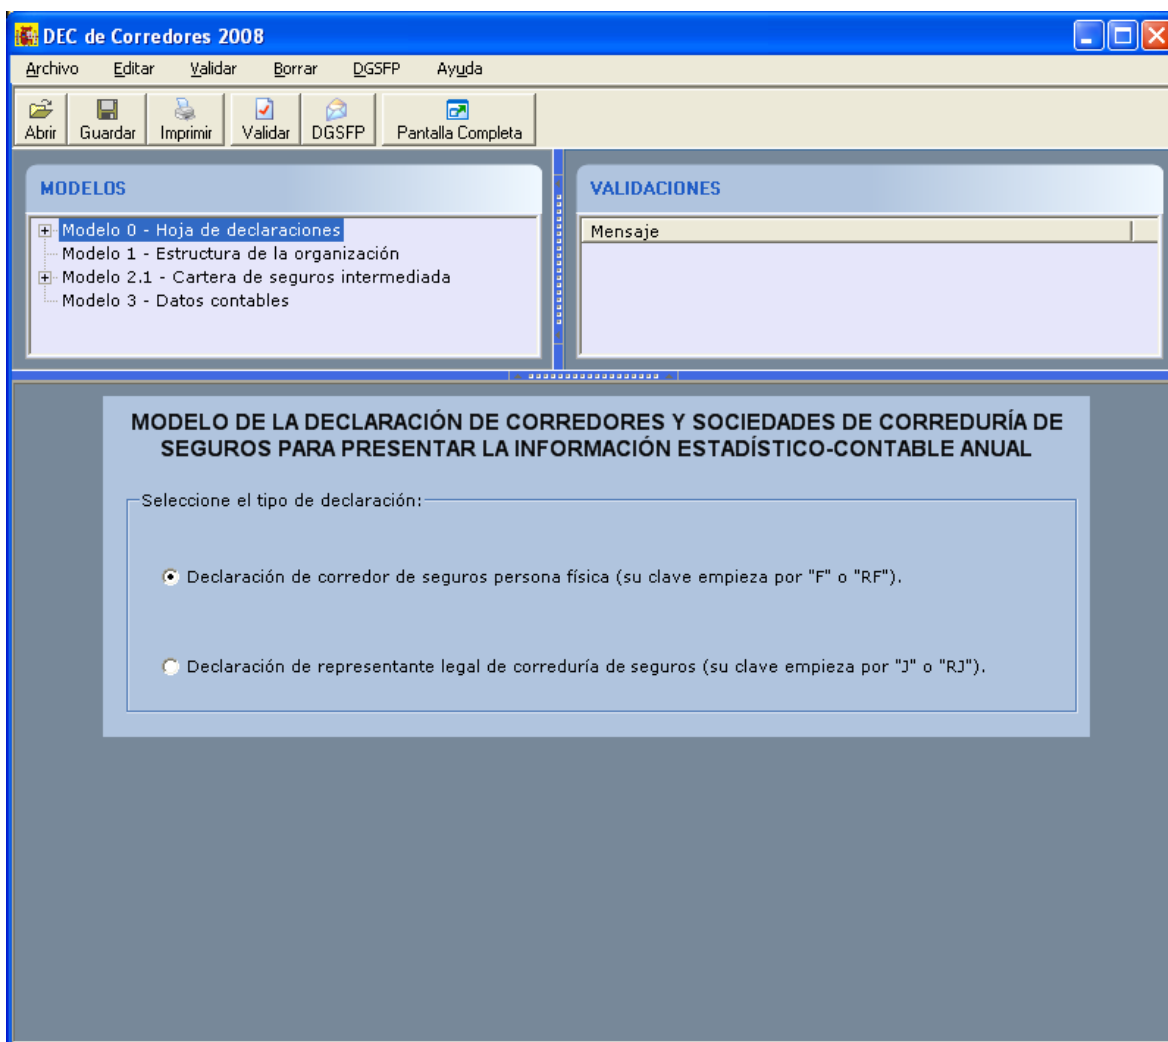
DEC de Corredores 2008

Archivo Editar Validar Borrar DGSFP Ayuda

Abrir Guardar Imprimir Validar DGSFP Pantalla Completa

MODELOS

Modelo 0 - Hoja de declaraciones
Modelo 1 - Estructura de la organización
Modelo 2.1 - Cartera de seguros intermediada
Modelo 3 - Datos contables

VALIDACIONES

Mensaje

MODELO DE LA DECLARACIÓN DE CORREDORES Y SOCIEDADES DE CORREDURÍA DE SEGUROS PARA PRESENTAR LA INFORMACIÓN ESTADÍSTICO-CONTABLE ANUAL

Seleccione el tipo de declaración:

Declaración de corredor de seguros persona física (su clave empieza por "F" o "RF").

Declaración de representante legal de correduría de seguros (su clave empieza por "J" o "RJ").